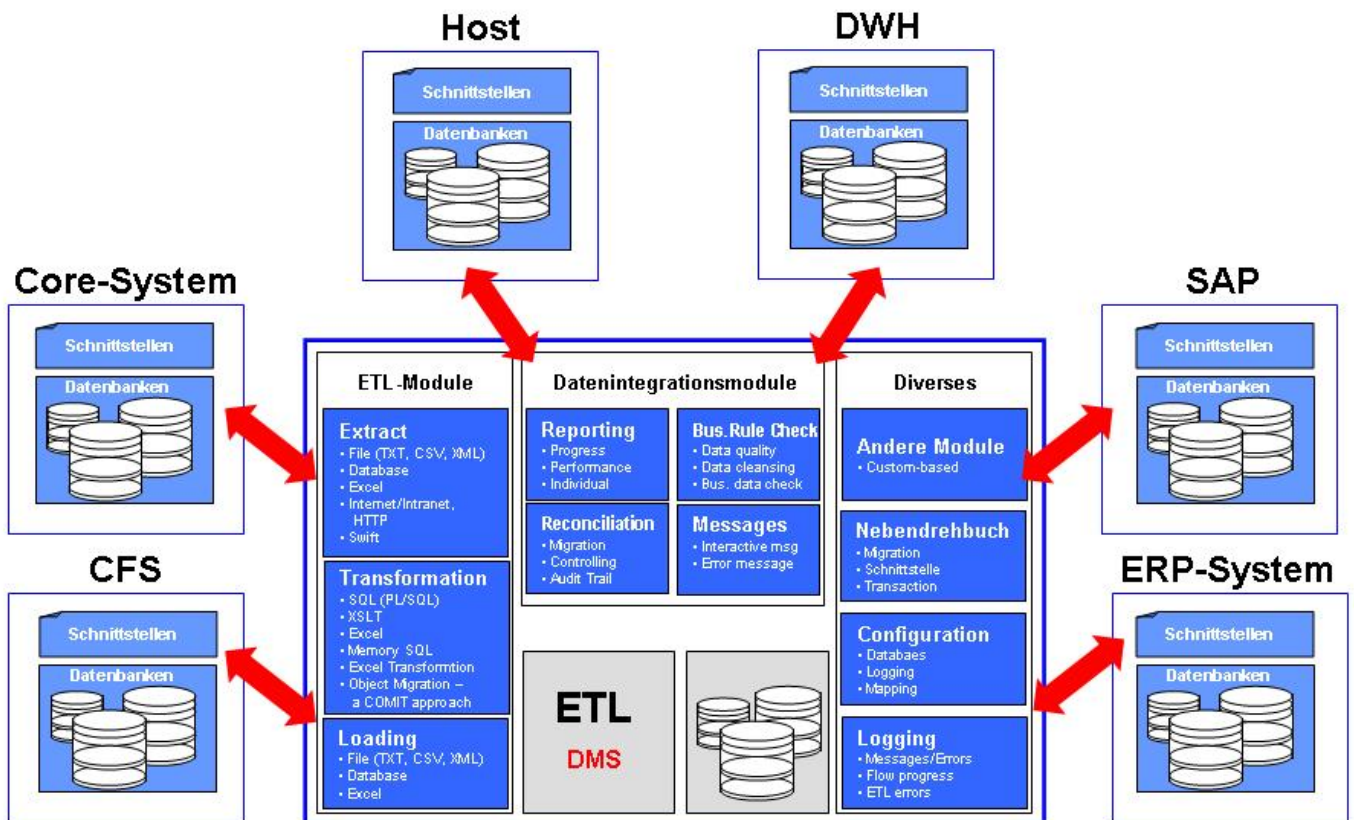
Host

Schnittstellen

Datenbanken

DWH

Schnittstellen

Datenbanken

Core-System

Schnittstellen

Datenbanken

SAP

Schnittstellen

Datenbanken

CFS

Schnittstellen

Datenbanken

ERP-System

Schnittstellen

Datenbanken

ETL-Module

Extract
• File (TXT, CSV, XML)
• Database
• Excel
• Internet/Intranet, HTTP
• Swift

Transformation
• SQL (PL/SQL)
• XSLT
• Excel
• Memory SQL
• Excel Transformtion
• Object Migration – a COMIT approach

Loading
• File (TXT, CSV, XML)
• Database
• Excel

Datenintegrationsmodule

Reporting
• Progress
• Performance
• Individual

Bus.Rule Check
• Data quality
• Data cleansing
• Bus. data check

Reconciliation
• Migration
• Controlling
• Audit Trail

Messages
• Interactive msg
• Error message

ETL
DMS

Diverses

Andere Module
• Custom-based

Nebendrehbuch
• Migration
• Schnittstelle
• Transaction

Configuration
• Databaes
• Logging
• Mapping

Logging
• Messages/Errors
• Flow progress
• ETL errors